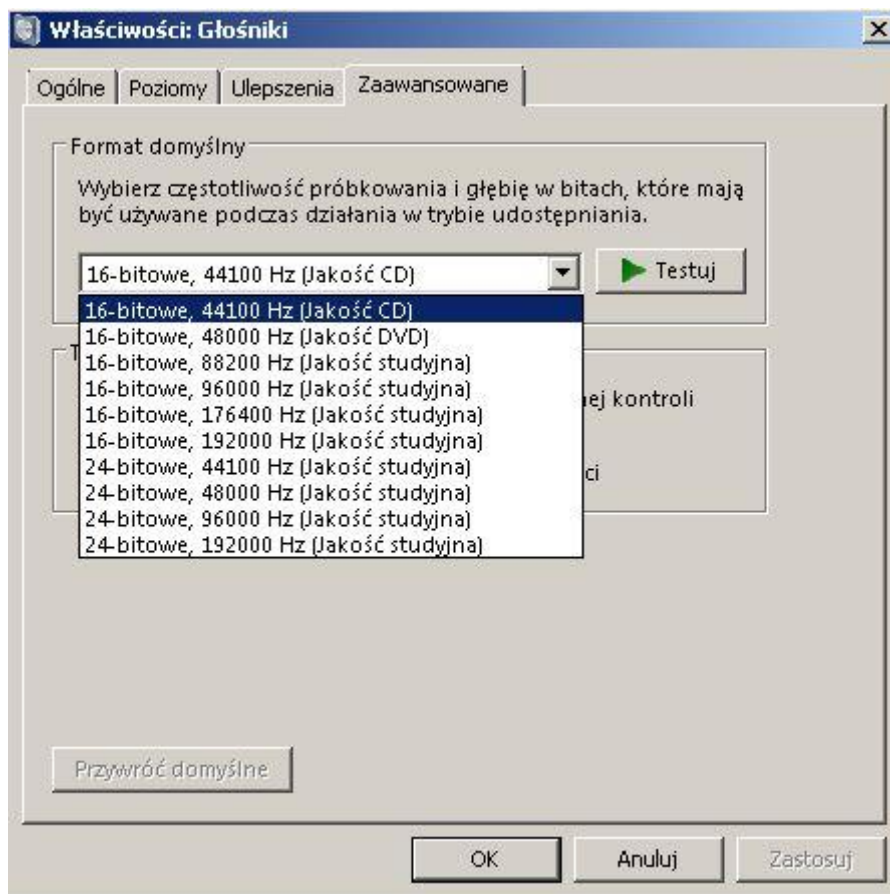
Właściwości: Głośniki

Ogólne | Poziomy | Ulepszenia | Zaawansowane

Format domyślny

Wybierz częstotliwość próbkowania i głębię w bitach, które mają być używane podczas działania w trybie udostępniania.

16-bitowe, 44100 Hz (Jakość CD)

Testuj

16-bitowe, 44100 Hz (Jakość CD)
16-bitowe, 48000 Hz (Jakość DVD)
16-bitowe, 88200 Hz (Jakość studyjna)
16-bitowe, 96000 Hz (Jakość studyjna)
16-bitowe, 176400 Hz (Jakość studyjna)
16-bitowe, 192000 Hz (Jakość studyjna)
24-bitowe, 44100 Hz (Jakość studyjna)
24-bitowe, 48000 Hz (Jakość studyjna)
24-bitowe, 96000 Hz (Jakość studyjna)
24-bitowe, 192000 Hz (Jakość studyjna)

T

ej kontroli

ci

Przywróć domyślne

OK

Anuluj

Zastosuj